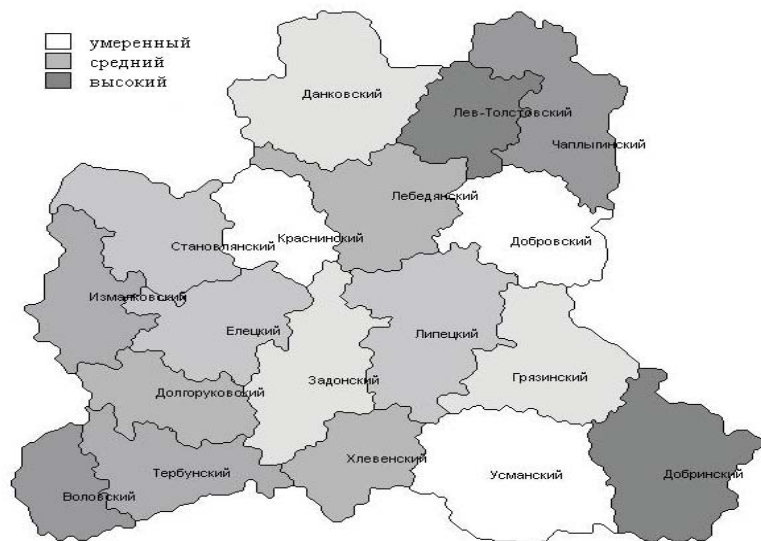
умеренный
средний
высокий

Данковский
Лев-Толстовский
Чаплыгинский
Лебедянский
Краснинский
Становлянский
Добровский
Измалковский
Елецкий
Липецкий
Задонский
Грязинский
Долгоруковский
Хлевенский
Тербунский
Усманский
Добринский
Воловский